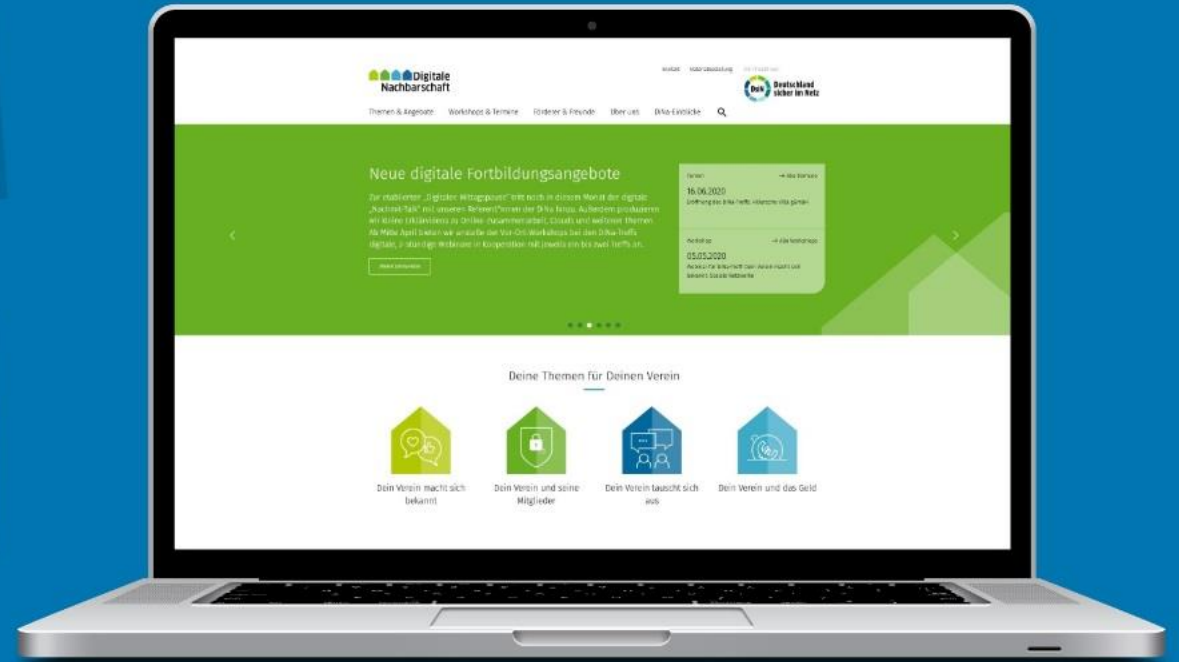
Digitale Nachbarschaft

Kontakt Gebärdensprache

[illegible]

DsiN Deutschland sicher im Netz

Themen & Angebote Workshops & Termine Förderer & Freunde Über uns DiNa-Einblicke

Neue digitale Fortbildungsangebote

Zur etablierten „Digitalen Mittagspause" tritt noch in diesem Monat der digitale „Nachtisch-Talk" mit unseren Referent*innen der DiNa fanzu. Außerdem produzieren wir kleine Erklärvideos zu Online-Zusammenarbeit, Clouds und weiteren Themen. Ab Mitte April bieten wir anstelle der Vor-Ort-Workshops bei den DiNa-Treffs digitale, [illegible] Webinare in Kooperation mit jeweils ein bis zwei Treffs an.

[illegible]

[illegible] → Alle Termine

16.06.2020

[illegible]

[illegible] → Alle Meldungen

05.05.2020

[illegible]

Deine Themen für Deinen Verein

Dein Verein macht sich bekannt

Dein Verein und seine Mitglieder

Dein Verein tauscht sich aus

Dein Verein und das Geld